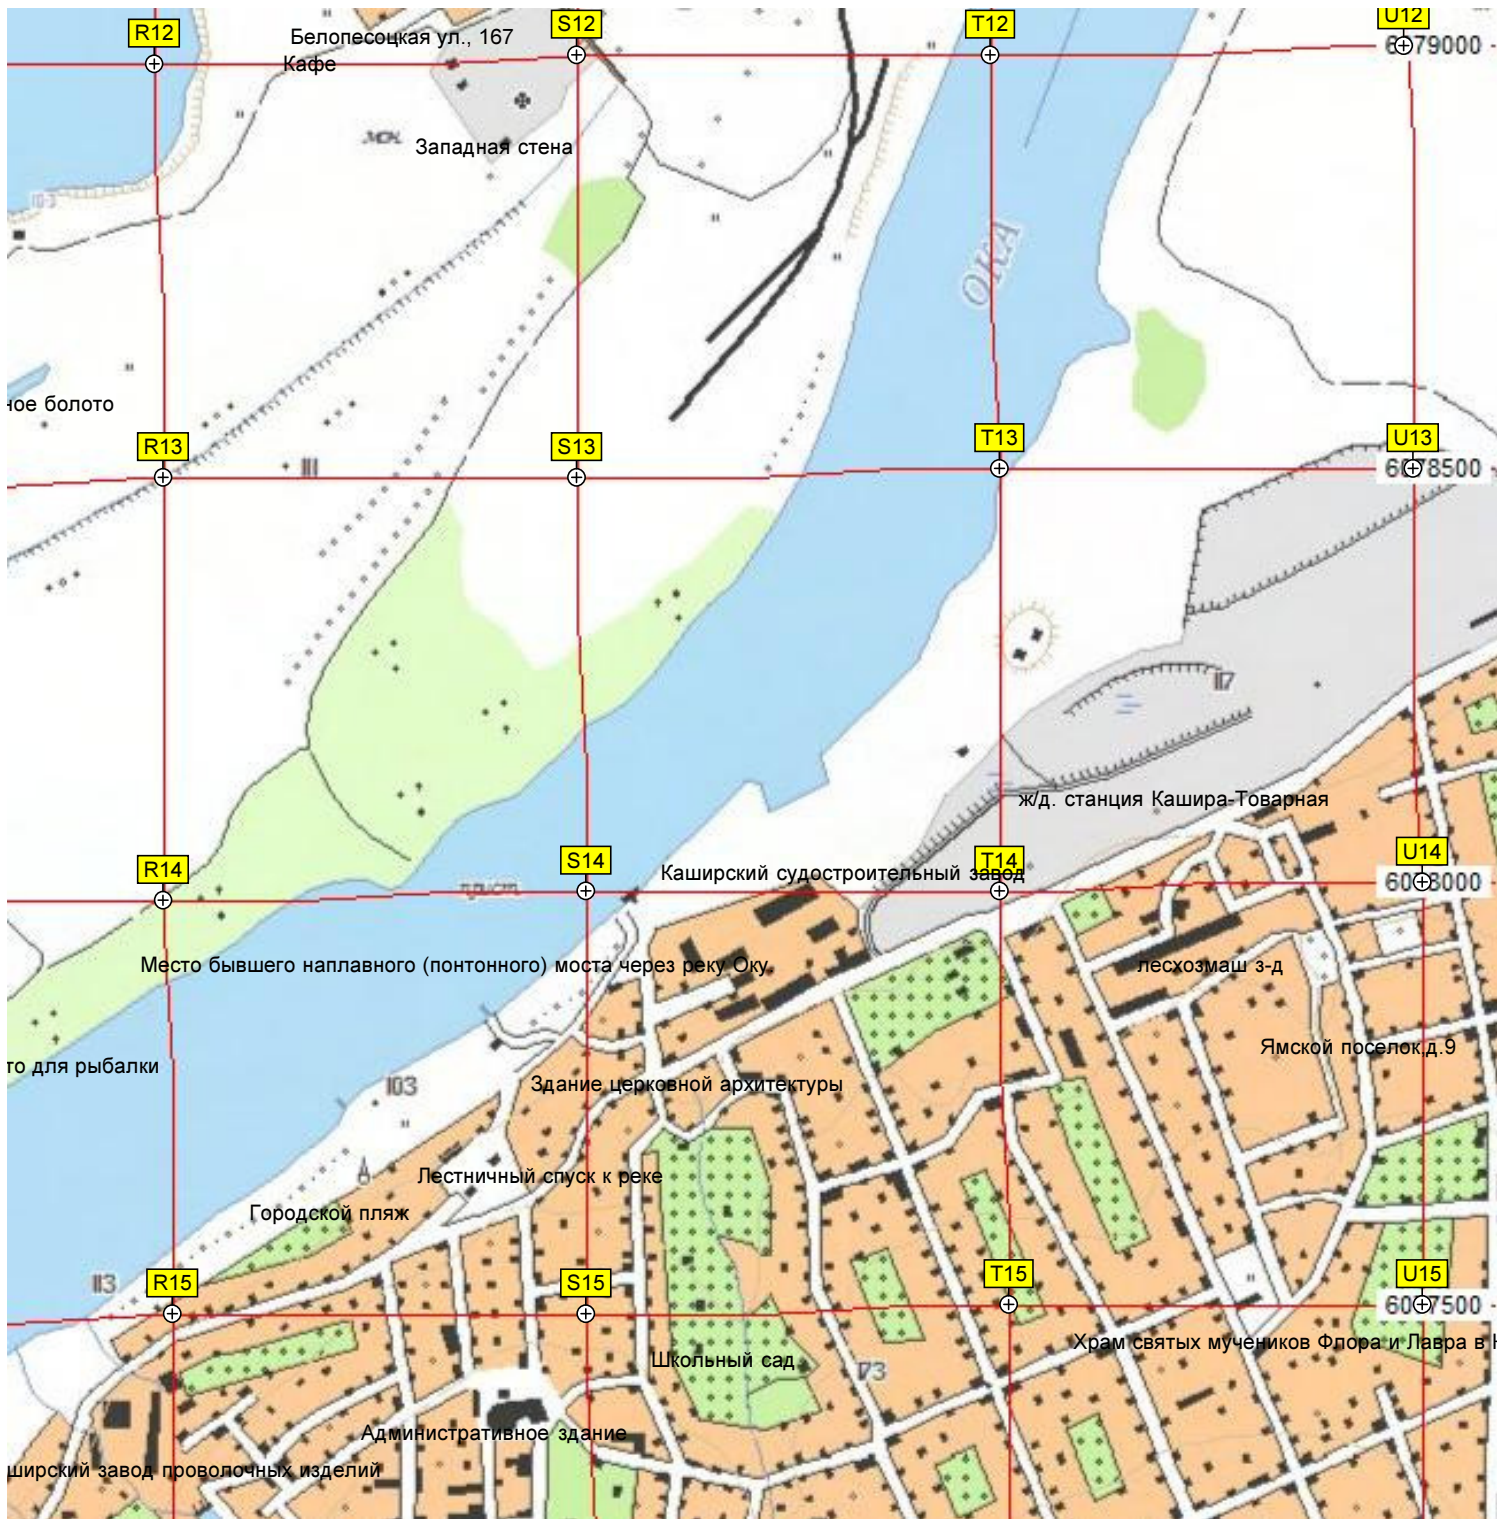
R12
Белопесоцкая ул., 167
Кафе
S12
T12
U12
6079000
Западная стена
ОКА
ное болото
R13
S13
T13
U13
6078500
117
ж/д. станция Кашира-Товарная
R14
S14
Каширский судостроительный завод
T14
U14
6078000
Место бывшего наплавного (понтонного) моста через реку Оку
лесхозмаш з-д
Ямской поселок,д.9
то для рыбалки
103
Здание церковной архитектуры
Лестничный спуск к реке
Городской пляж
113
R15
S15
T15
U15
6077500
Храм святых мучеников Флора и Лавра в
Школьный сад
173
Административное здание
ширский завод проволочных изделий